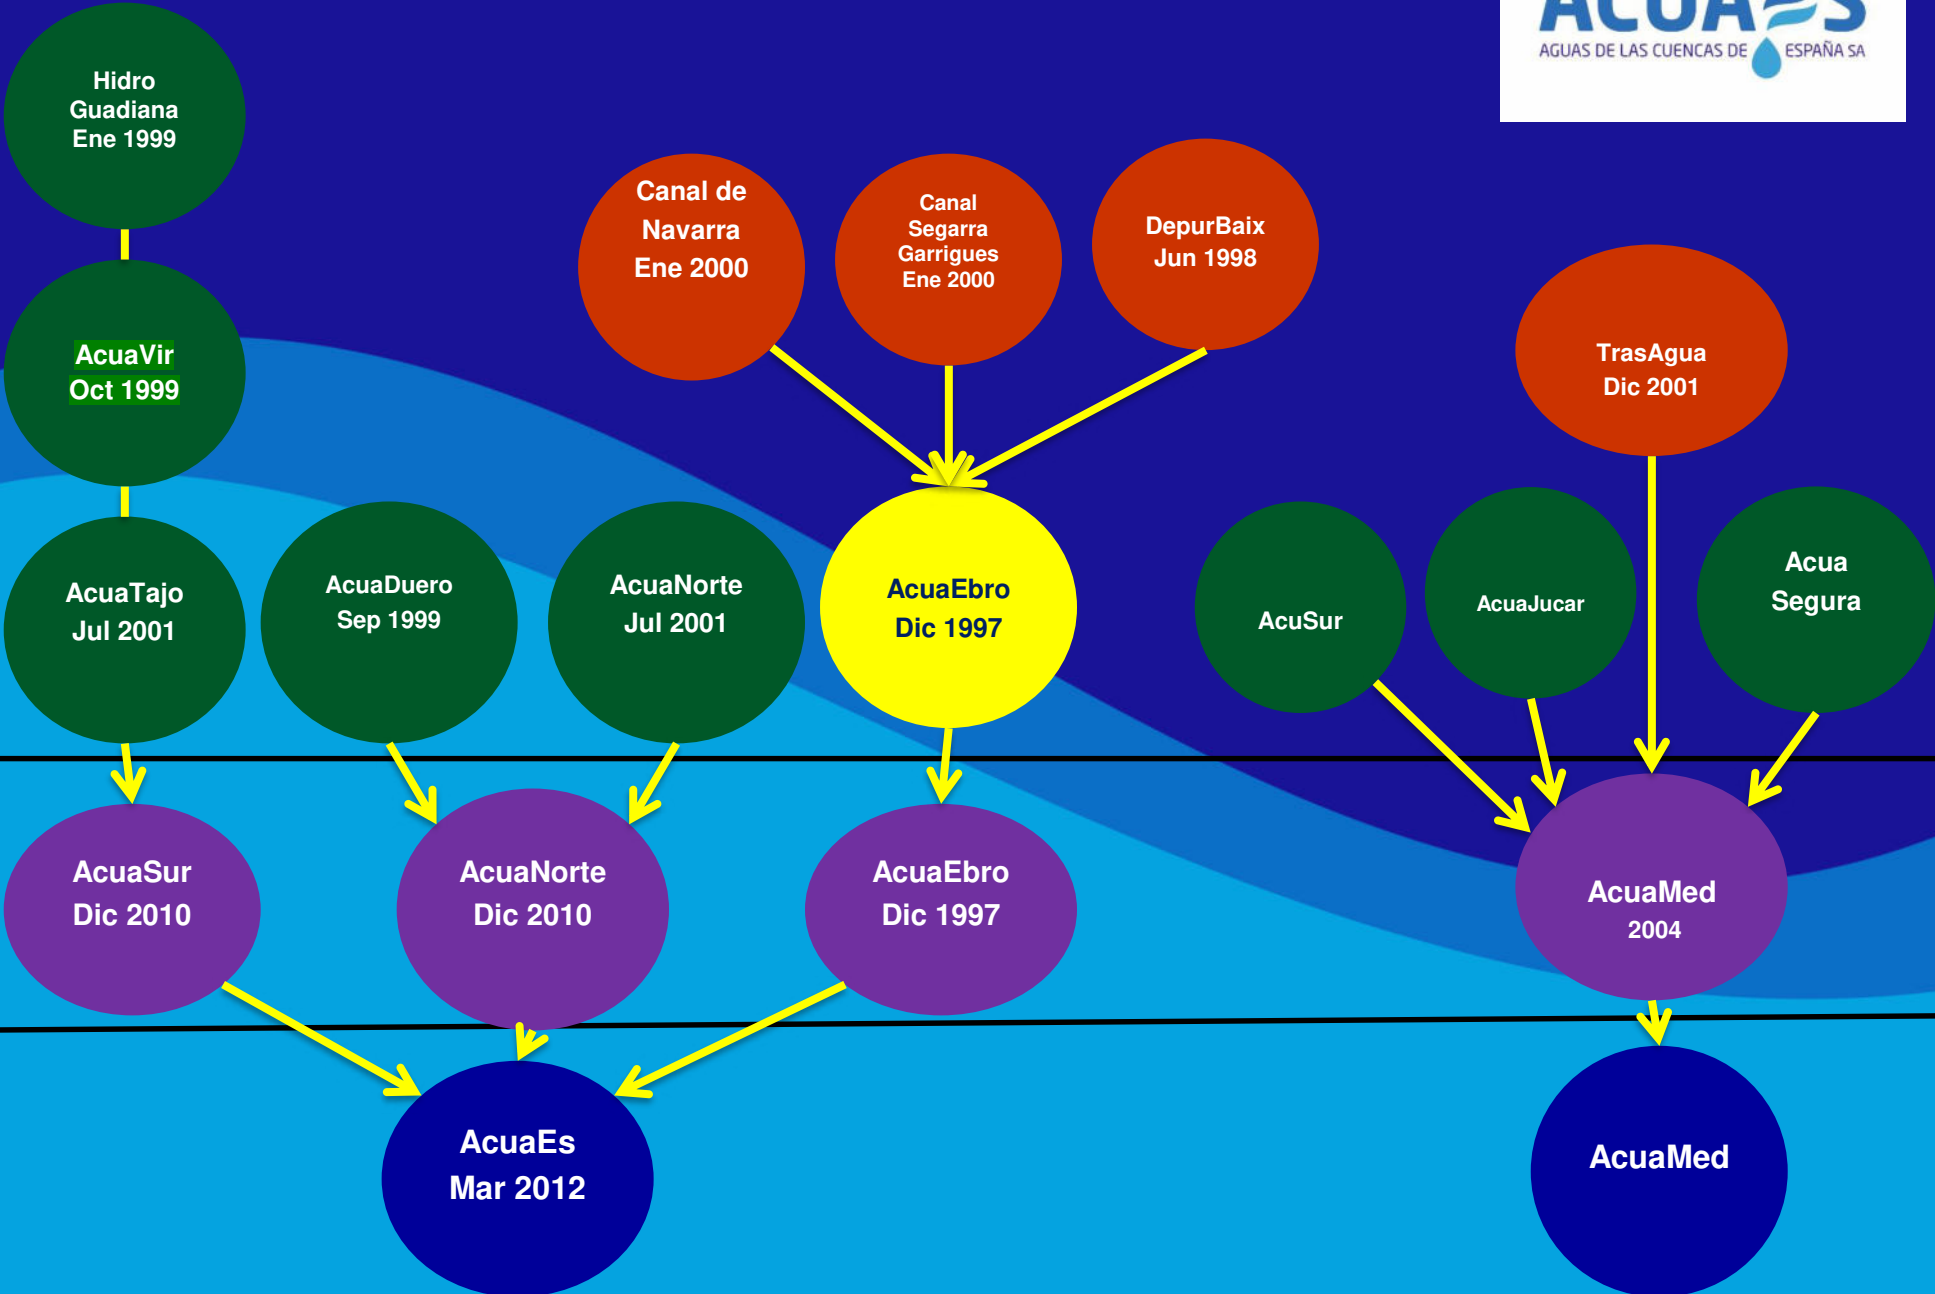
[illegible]
AGUAS DE LAS CUENCAS DE ESPAÑA SA

Hidro Guadiana Ene 1999

AcuaVir Oct 1999

Canal de Navarra Ene 2000

Canal Segarra Garrigues Ene 2000

DepurBaix Jun 1998

TrasAgua Dic 2001

AcuaTajo Jul 2001

AcuaDuero Sep 1999

AcuaNorte Jul 2001

AcuaEbro Dic 1997

AcuSur

AcuaJucar

Acua Segura

AcuaSur Dic 2010

AcuaNorte Dic 2010

AcuaEbro Dic 1997

AcuaMed 2004

AcuaEs Mar 2012

AcuaMed